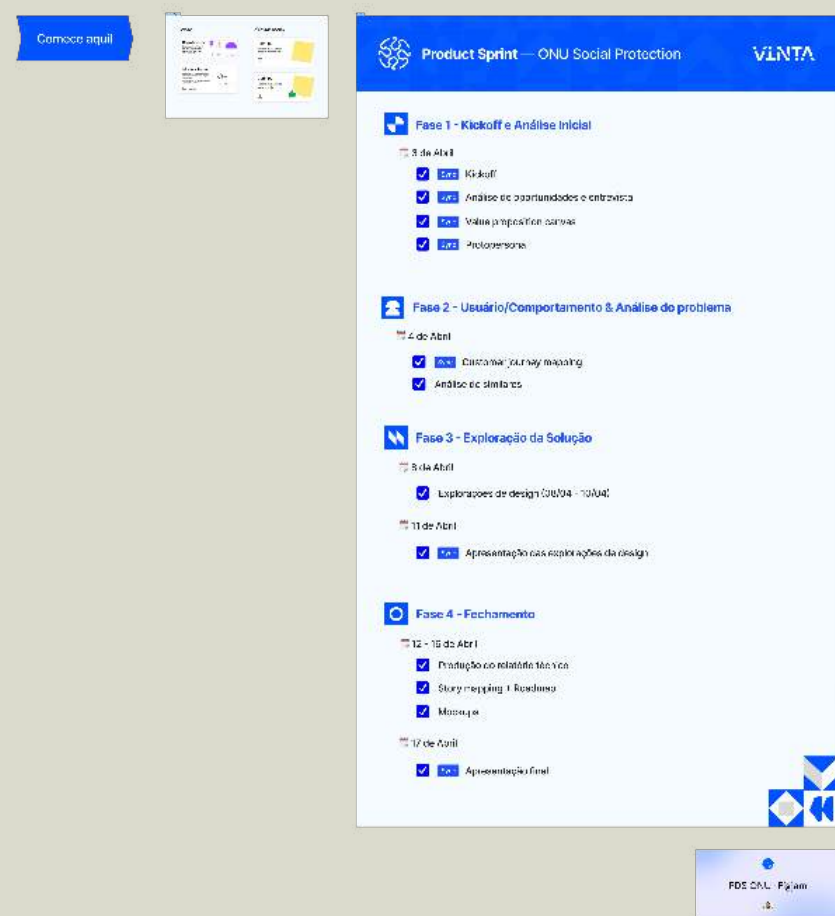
Comece aqui!

Product Sprint — ONU Social Protection

VINTA

Fase 1 - Kickoff e Análise Inicial

3 de Abril

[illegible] Kickoff

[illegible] Análise de oportunidades e entrevista

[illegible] Value proposition canvas

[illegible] Protopersona

Fase 2 - Usuário/Comportamento & Análise do problema

4 de Abril

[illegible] Customer journey mapping

Análise de similares

Fase 3 - Exploração da Solução

8 de Abril

Explorações de design (08/04 - 10/04)

11 de Abril

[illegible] Apresentação das explorações de design

Fase 4 - Fechamento

12 - 16 de Abril

Produção do relatório técnico

Story mapping + Roadmap

Mockups

17 de Abril

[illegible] Apresentação final

FDS ONU - Fig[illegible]